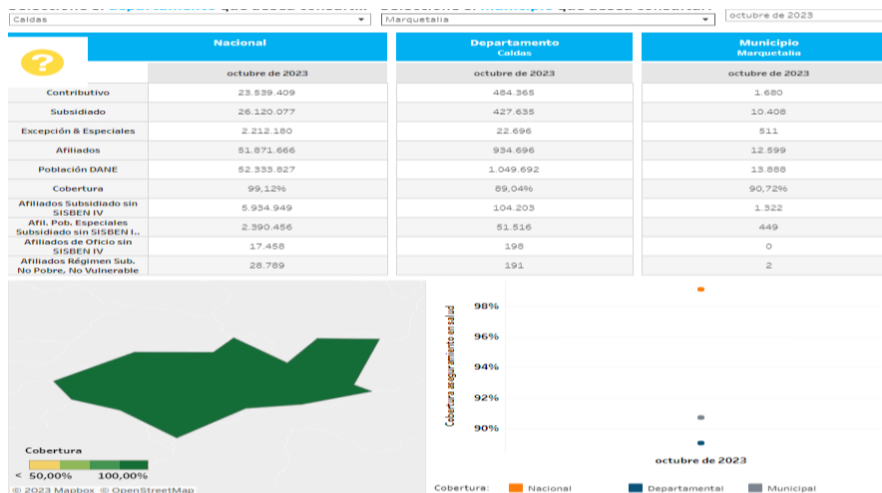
Seleccione el departamento que desea consultar: Seleccione el municipio que desea consultar:
Caldas
Marquetalia
octubre de 2023

| | Nacional | Departamento Caldas | Municipio Marquetalia |
|---|---|---|---|
| | octubre de 2023 | octubre de 2023 | octubre de 2023 |
| Contributivo | 23.539.409 | 484.365 | 1.680 |
| Subsidiado | 26.120.077 | 427.635 | 10.408 |
| Excepción & Especiales | 2.212.180 | 22.696 | 511 |
| Afiliados | 51.871.666 | 934.696 | 12.599 |
| Población DANE | 52.333.827 | 1.049.692 | 13.888 |
| Cobertura | 99,12% | 89,04% | 90,72% |
| Afiliados Subsidiado sin SISBEN IV | 5.934.949 | 104.203 | 1.322 |
| Afil. Pob. Especiales Subsidiado sin SISBEN I.. | 2.390.456 | 51.516 | 449 |
| Afiliados de Oficio sin SISBEN IV | 17.458 | 198 | 0 |
| Afiliados Régimen Sub. No Pobre, No Vulnerable | 28.789 | 191 | 2 |

Cobertura
< 50,00% 100,00%
© 2023 Mapbox © OpenStreetMap

Cobertura aseguramiento en salud
98%
96%
94%
92%
90%
octubre de 2023

Cobertura: Nacional Departamental Municipal